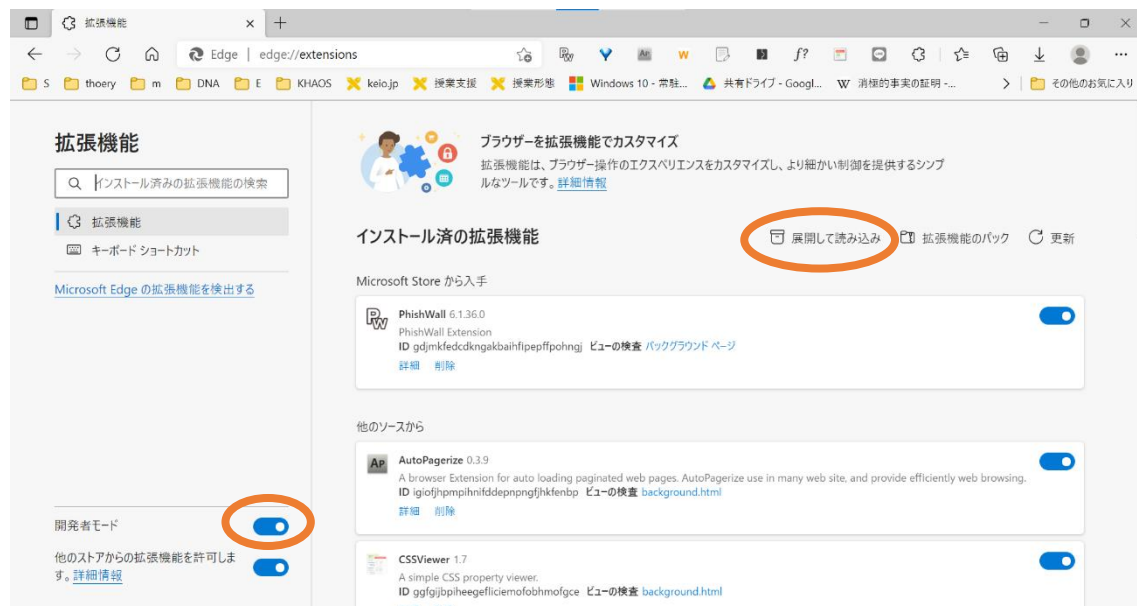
拡張機能 × +

Edge | edge://extensions

S thoery m DNA E KHAOS keio.jp 授業支援 授業形態 Windows 10 - 常駐... 共有ドライブ - Googl... W 消極的事実の証明 -... > その他のお気に入り

拡張機能

インストール済みの拡張機能の検索

拡張機能

キーボード ショートカット

Microsoft Edge の拡張機能を検出する

ブラウザーを拡張機能でカスタマイズ

拡張機能は、ブラウザー操作のエクスペリエンスをカスタマイズし、より細かい制御を提供するシンプルなツールです。詳細情報

インストール済の拡張機能

展開して読み込み 拡張機能のパック 更新

Microsoft Store から入手

PhishWall 6.1.36.0
PhishWall Extension
ID gdjmkfedcdkngakbaihfipepffpohngj ビューの検査 バックグラウンド ページ
詳細 削除

他のソースから

AutoPagerize 0.3.9
A browser Extension for auto loading paginated web pages. AutoPagerize use in many web site, and provide efficiently web browsing.
ID igiofjhpmpihnifddepnpngfjhkfenbp ビューの検査 background.html
詳細 削除

CSSViewer 1.7
A simple CSS property viewer.
ID ggfgijbpiheegefliciemofobhmofgce ビューの検査 background.html

開発者モード

他のストアからの拡張機能を許可します。詳細情報